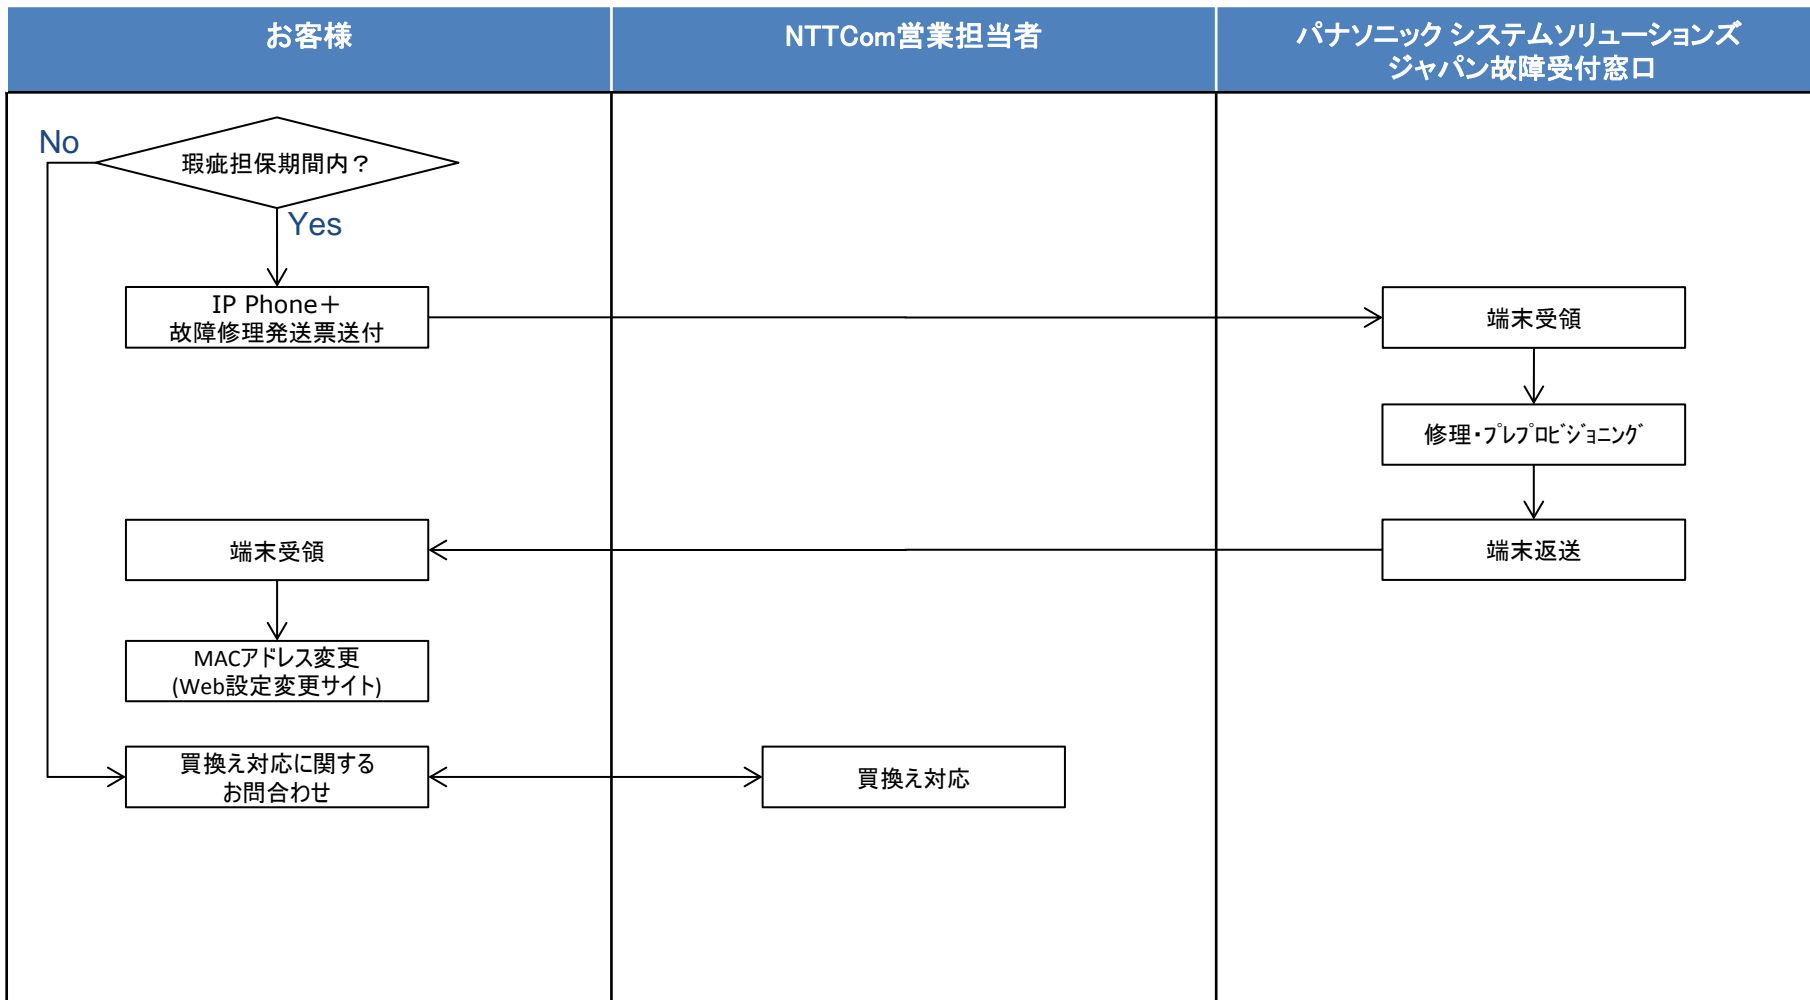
お客様

NTTCom営業担当者

パナソニック システムソリューションズ ジャパン故障受付窓口

No

瑕疵担保期間内？

Yes

IP Phone＋
故障修理発送票送付

端末受領

修理・ﾌﾟﾚﾌﾟﾛﾋﾞｼﾞｮﾆﾝｸﾞ

端末受領

端末返送

MACアドレス変更
(Web設定変更サイト)

買換え対応に関する
お問合わせ

買換え対応